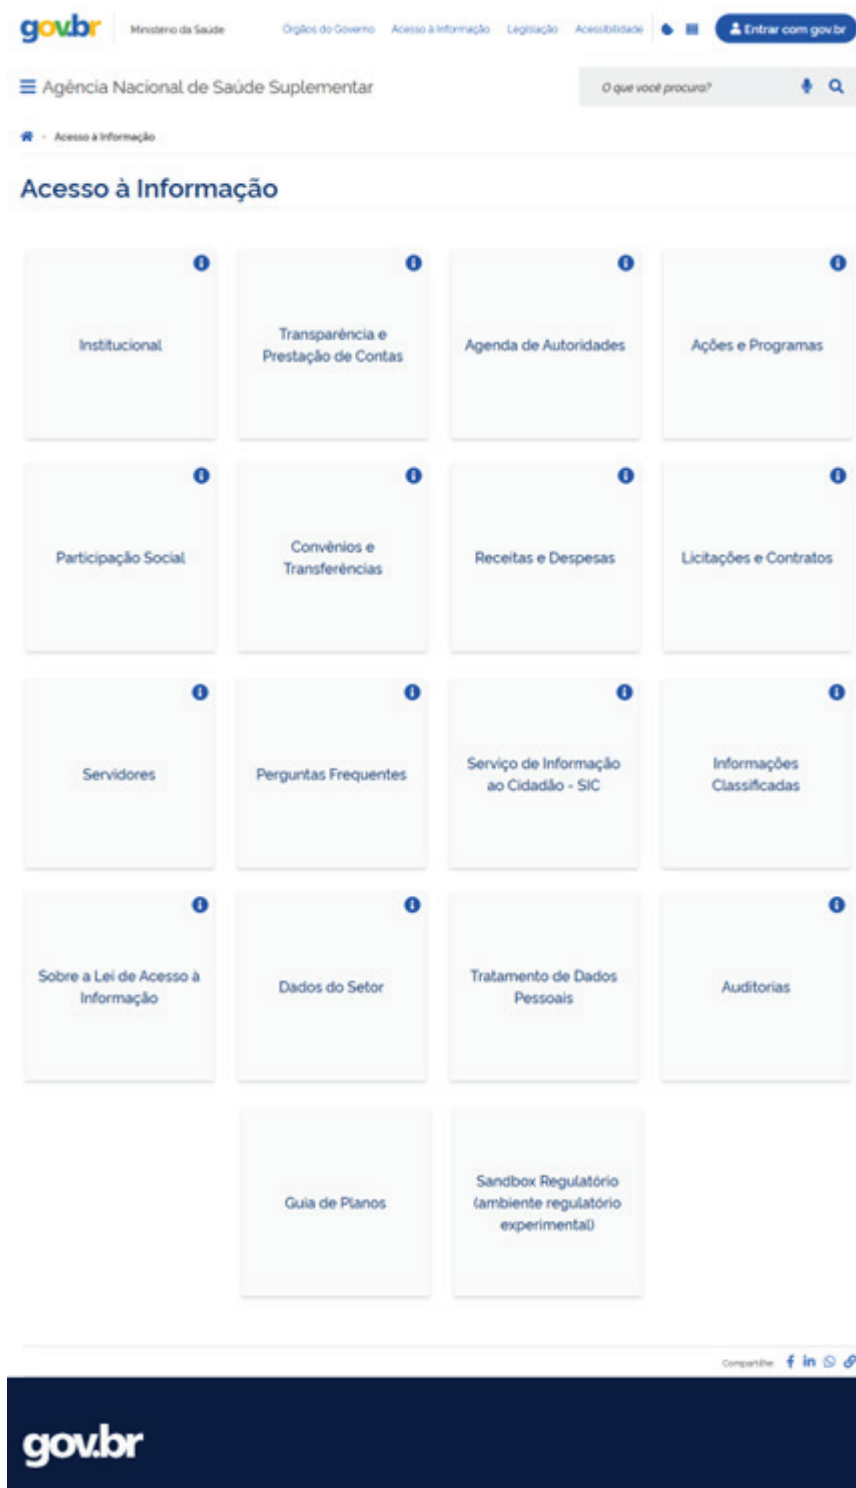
gov.br Ministério da Saúde Órgãos do Governo Acesso à Informação Legislação Acessibilidade Entrar com gov.br

Agência Nacional de Saúde Suplementar

O que você procura?

Acesso à Informação

Acesso à Informação

Institucional

Transparência e Prestação de Contas

Agenda de Autoridades

Ações e Programas

Participação Social

Convênios e Transferências

Receitas e Despesas

Licitações e Contratos

Servidores

Perguntas Frequentes

Serviço de Informação ao Cidadão - SIC

Informações Classificadas

Sobre a Lei de Acesso à Informação

Dados do Setor

Tratamento de Dados Pessoais

Auditorias

Guia de Planos

Sandbox Regulatório (ambiente regulatório experimental)

Compartilhe

gov.br